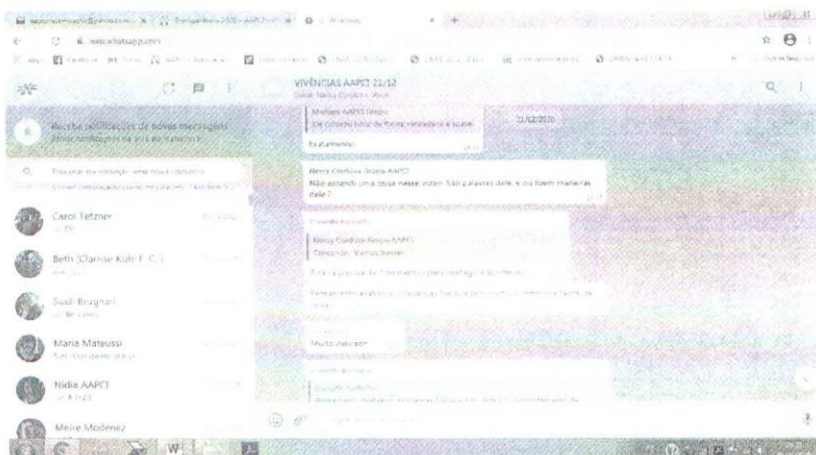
VIVÊNCIAS AAPCI 21/12

Receba notificações de novas mensagens

Carol Tetzner

Beth (Clarisse Kuhl F. C.)

Suali Brugnari

Maria Mateussi

Nidia AAPCI

Meire Modenez

Exatamente

21/12/2020

Neiva Cordova (Neiva AAPCI)
Não entendi uma coisa nesse vídeo. São palavras dele, ou foram maneiras dele?

Neiva Cordova (Neiva AAPCI)

Muito delicado

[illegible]